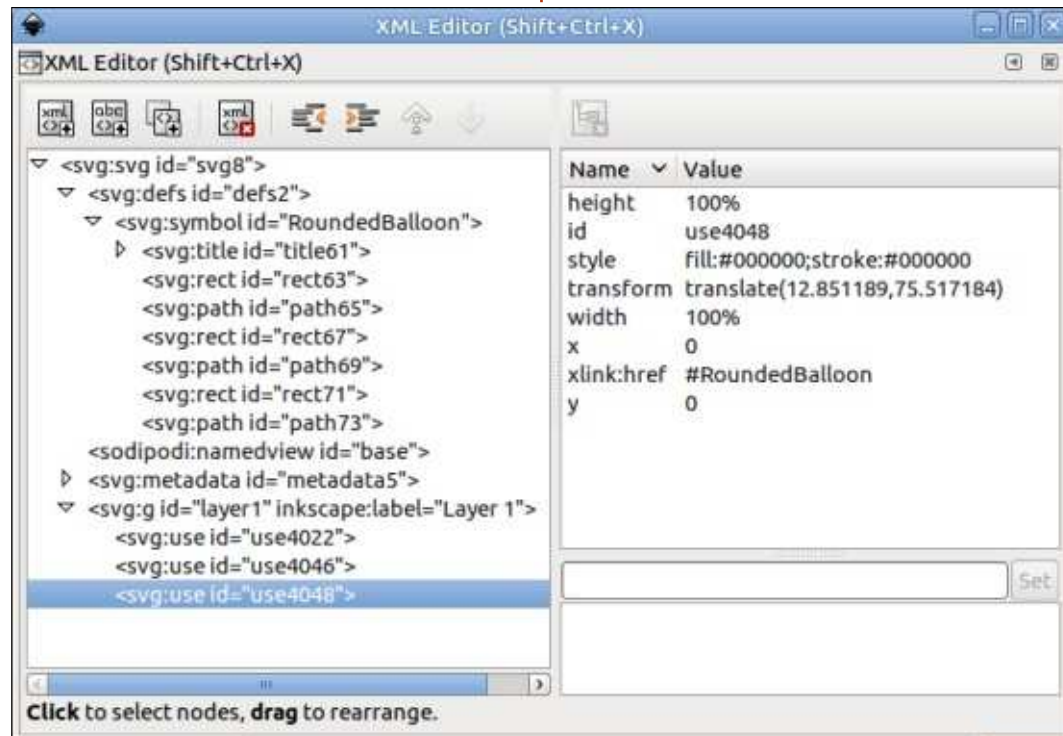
XML Editor (Shift+Ctrl+X)

XML Editor (Shift+Ctrl+X)

xml abc xml

<svg:svg id="svg8">
<svg:defs id="defs2">
<svg:symbol id="RoundedBalloon">
<svg:title id="title61">
<svg:rect id="rect63">
<svg:path id="path65">
<svg:rect id="rect67">
<svg:path id="path69">
<svg:rect id="rect71">
<svg:path id="path73">
<sodipodi:namedview id="base">
<svg:metadata id="metadata5">
<svg:g id="layer1" inkscape:label="Layer 1">
<svg:use id="use4022">
<svg:use id="use4046">
<svg:use id="use4048">

| Name | Value |
|---|---|
| height | 100% |
| id | use4048 |
| style | fill:#000000;stroke:#000000 |
| transform | translate(12.851189,75.517184) |
| width | 100% |
| x | 0 |
| xlink:href | #RoundedBalloon |
| y | 0 |

Set

**Click** to select nodes, **drag** to rearrange.